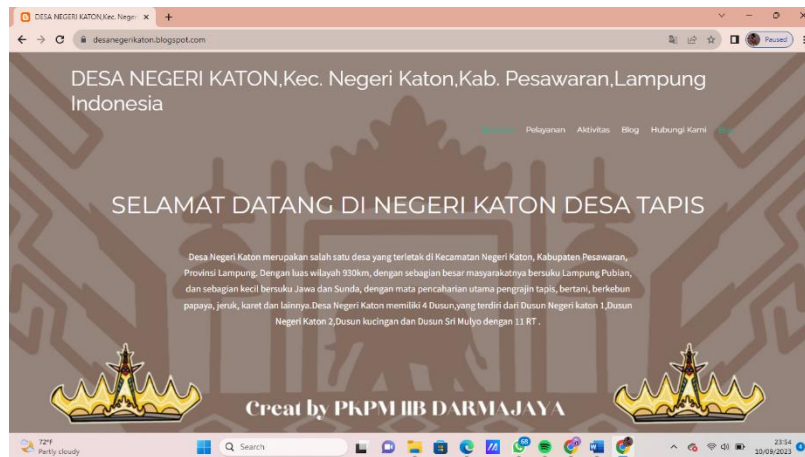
DESA NEGERI KATON,Kec. Negeri ×   +

desanegerikaton.blogspot.com

Paused

DESA NEGERI KATON,Kec. Negeri Katon,Kab. Pesawaran,Lampung Indonesia

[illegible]   Pelayanan   Aktivitas   Blog   Hubungi Kami   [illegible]

SELAMAT DATANG DI NEGERI KATON DESA TAPIS

Desa Negeri Katon merupakan salah satu desa yang terletak di Kecamatan Negeri Katon, Kabupaten Pesawaran, Provinsi Lampung. Dengan luas wilayah 930km, dengan sebagian besar masyarakatnya bersuku Lampung Pubian, dan sebagian kecil bersuku Jawa dan Sunda, dengan mata pencaharian utama pengrajin tapis, bertani, berkebun papaya, jeruk, karet dan lainnya.Desa Negeri Katon memiliki 4 Dusun,yang terdiri dari Dusun Negeri katon 1,Dusun Negeri Katon 2,Dusun kucingan dan Dusun Sri Mulyo dengan 11 RT .

Creat by PKPM IIB DARMAJAYA

72°F
Partly cloudy

Search

23:54
10/09/2023